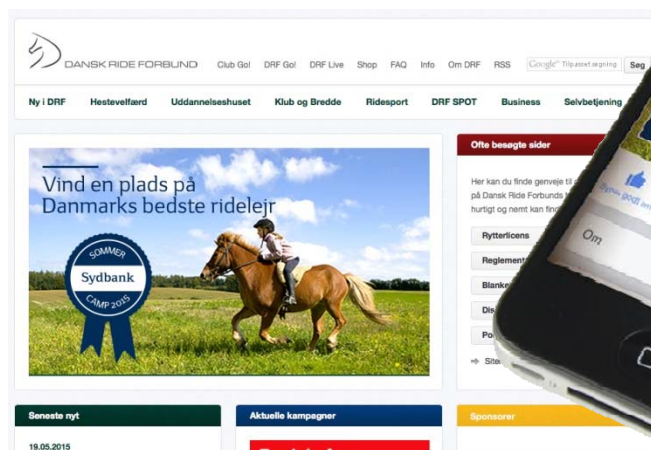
DANSK RIDE FORBUND

Club Go! DRF Go! DRF Live Shop FAQ Info Om DRF RSS

Google™ Tilpasset søgning Søg

Ny i DRF Hestevelfærd Uddannelseshuset Klub og Bredde Ridesport DRF SPOT Business Selvbetjening

Vind en plads på Danmarks bedste ridelejr

SOMMER Sydbank CAMP 2015

Ofte besøgte sider

Her kan du finde genveje til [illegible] på Dansk Ride Forbunds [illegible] hurtigt og nemt kan find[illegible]

Rytterlicens

Reglement

Blank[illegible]

Dis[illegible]

Po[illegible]

Site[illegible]

Om

Seneste nyt

19.05.2015

Aktuelle kampagner

Sponsorer